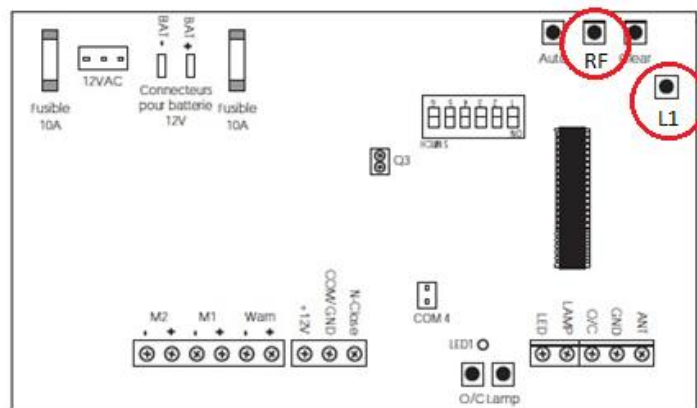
Fusible 10A

12VAC

BA1 -

BA1 +

Connecteurs pour batterie 12V

Fusible 10A

Auto

RF

Clear

L1

ON

Q3

M2
- +

M1
- +

Warn
- +

+12V

COM/GND

N-Close

COM 4

LED1

LED

LAMP

O/C

GND

ANT

O/C

Lamp